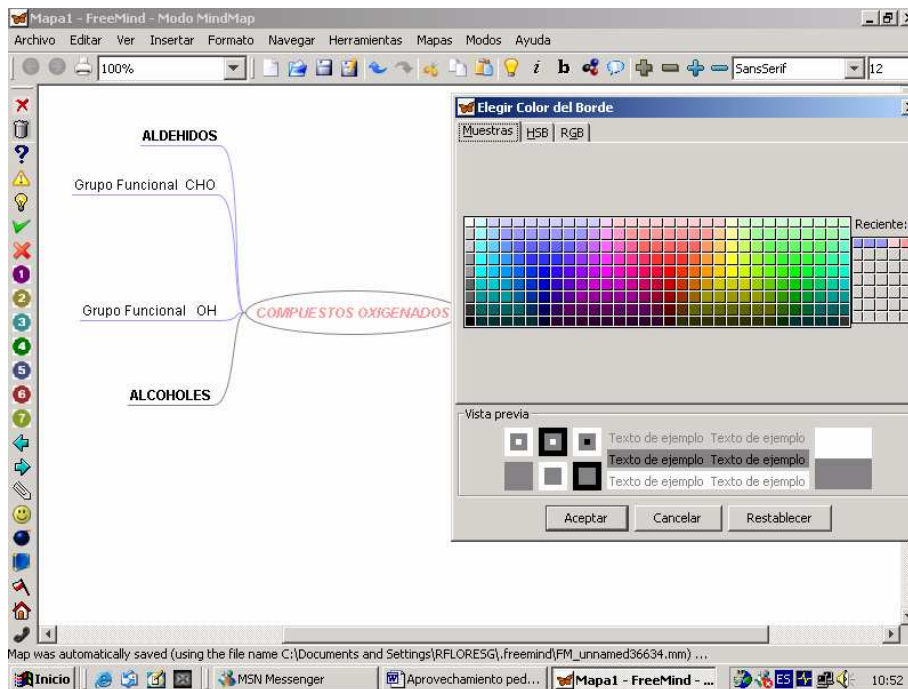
Mapa1 - FreeMind - Modo MindMap

Archivo Editar Ver Insertar Formato Navegar Herramientas Mapas Modos Ayuda

100%

SansSerif

12

ALDEHIDOS

Grupo Funcional CHO

Grupo Funcional OH

COMPUESTOS OXIGENADOS

ALCOHOLES

Elegir Color del Borde

Muestras HSB RGB

Reciente:

Vista previa

Texto de ejemplo Texto de ejemplo

Texto de ejemplo Texto de ejemplo

Texto de ejemplo Texto de ejemplo

Aceptar Cancelar Restablecer

Map was automatically saved (using the file name C:\Documents and Settings\RFLORESG\.freemind\FM_unnamed36634.mm) ...

Inicio MSN Messenger Aprovechamiento ped... Mapa1 - FreeMind - ... ES 10:52